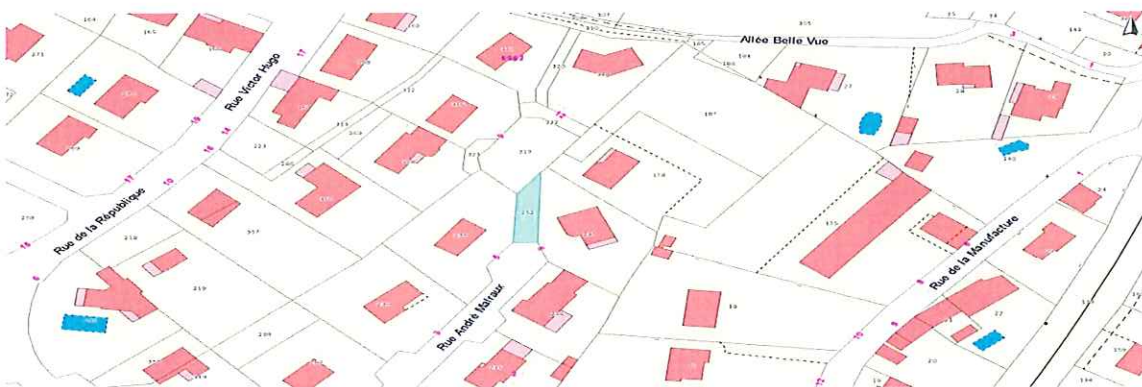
Allée Belle Vue

Rue Victor Hugo

Rue de la République

Rue André Malraux

Rue de la Manufacture

212

219

175

197

178

257

219

209

224

258

278

271

165

264

38

27

34

22

20

24

33

35

143

17

15

19

16

13

12

14

9

6

3

1

9

11

15